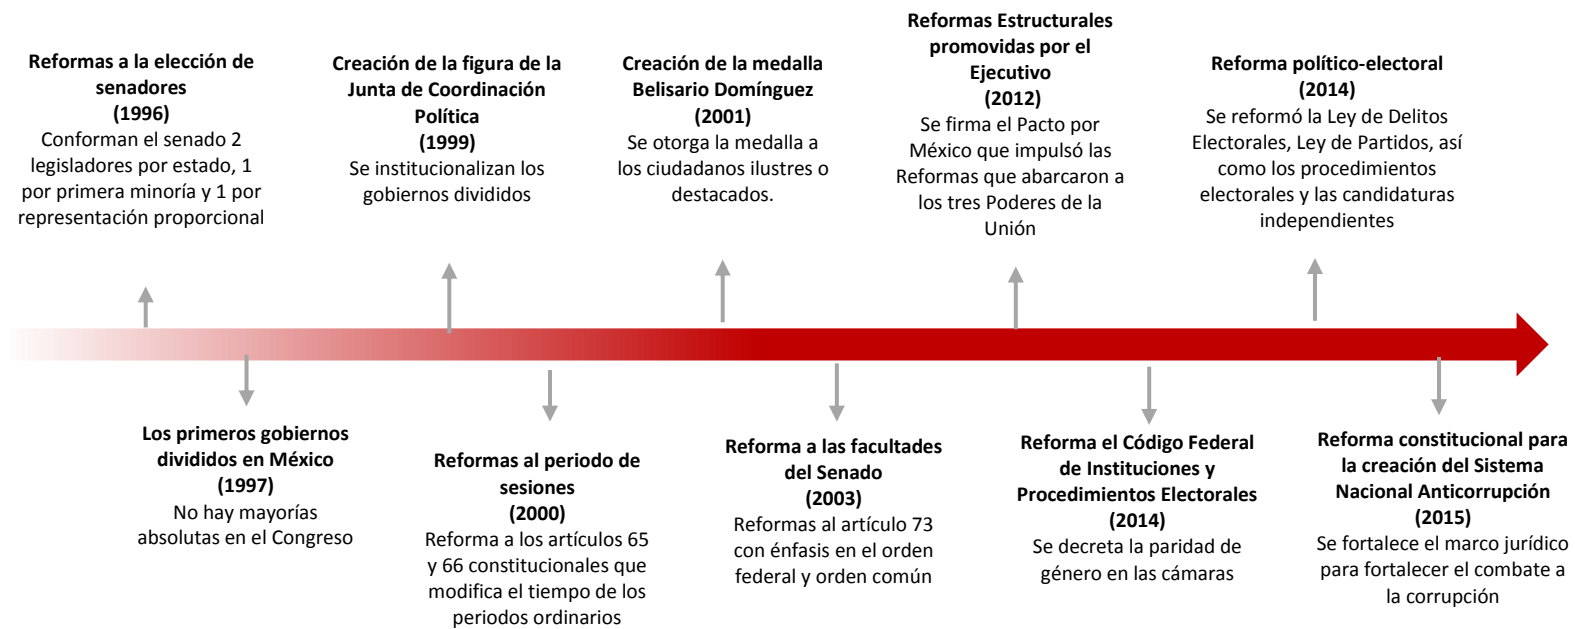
**Reformas a la elección de senadores (1996)**
Conforman el senado 2 legisladores por estado, 1 por primera minoría y 1 por representación proporcional

**Los primeros gobiernos divididos en México (1997)**
No hay mayorías absolutas en el Congreso

**Creación de la figura de la Junta de Coordinación Política (1999)**
Se institucionalizan los gobiernos divididos

**Reformas al periodo de sesiones (2000)**
Reforma a los artículos 65 y 66 constitucionales que modifica el tiempo de los periodos ordinarios

**Creación de la medalla Belisario Domínguez (2001)**
Se otorga la medalla a los ciudadanos ilustres o destacados.

**Reforma a las facultades del Senado (2003)**
Reformas al artículo 73 con énfasis en el orden federal y orden común

**Reformas Estructurales promovidas por el Ejecutivo (2012)**
Se firma el Pacto por México que impulsó las Reformas que abarcaron a los tres Poderes de la Unión

**Reforma el Código Federal de Instituciones y Procedimientos Electorales (2014)**
Se decreta la paridad de género en las cámaras

**Reforma político-electoral (2014)**
Se reformó la Ley de Delitos Electorales, Ley de Partidos, así como los procedimientos electorales y las candidaturas independientes

**Reforma constitucional para la creación del Sistema Nacional Anticorrupción (2015)**
Se fortalece el marco jurídico para fortalecer el combate a la corrupción